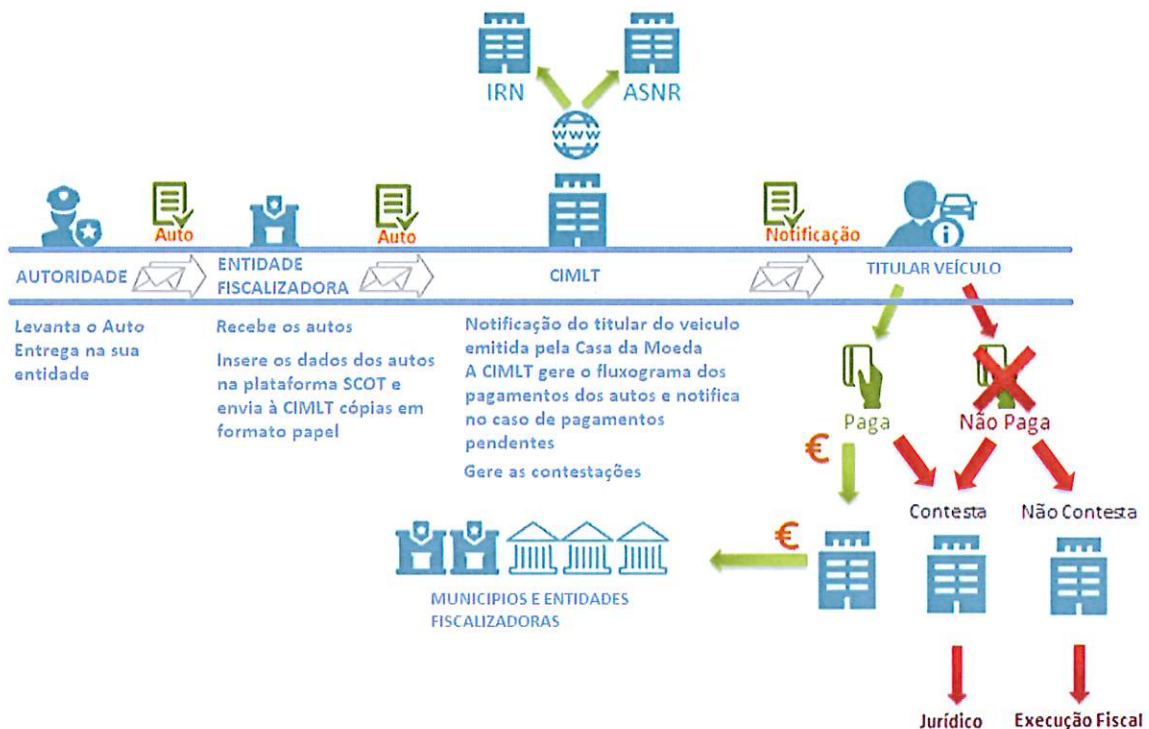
IRN
ASNR
www

Auto
Auto
Notificação

AUTORIDADE
ENTIDADE FISCALIZADORA
CIMLT
TITULAR VEÍCULO

Levanta o Auto
Entrega na sua entidade

Recebe os autos
Insere os dados dos autos na plataforma SCOT e envia à CIMLT cópias em formato papel

Notificação do titular do veiculo emitida pela Casa da Moeda
A CIMLT gere o fluxograma dos pagamentos dos autos e notifica no caso de pagamentos pendentes
Gere as contestações

Paga
Não Paga
€
€
Contesta
Não Contesta

MUNICIPIOS E ENTIDADES FISCALIZADORAS

Jurídico
Execução Fiscal